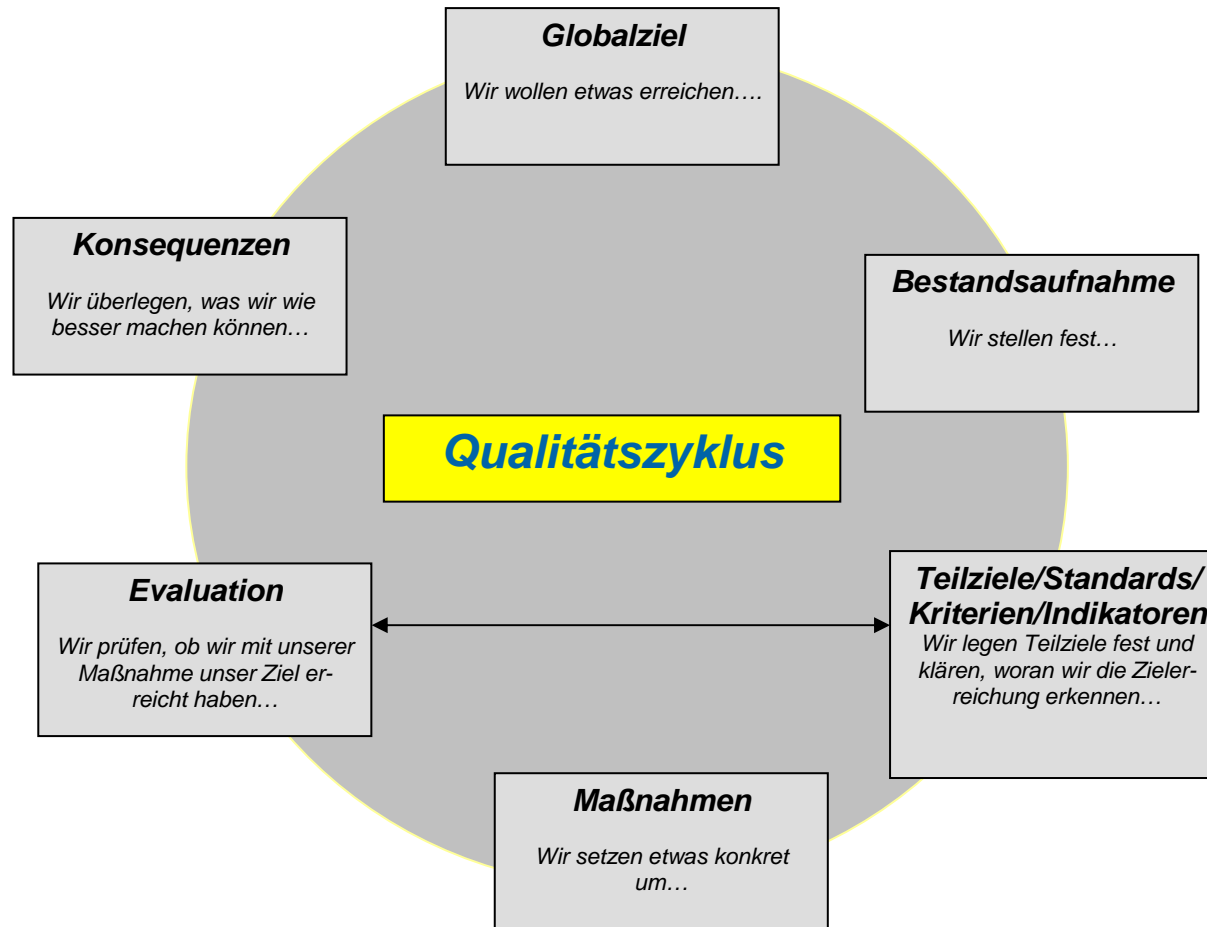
Globalziel

Wir wollen etwas erreichen….

Konsequenzen

Wir überlegen, was wir wie besser machen können…

Bestandsaufnahme

Wir stellen fest…

Qualitätszyklus

Evaluation

Wir prüfen, ob wir mit unserer Maßnahme unser Ziel erreicht haben…

Teilziele/Standards/ Kriterien/Indikatoren

Wir legen Teilziele fest und klären, woran wir die Zielerreichung erkennen…

Maßnahmen

Wir setzen etwas konkret um…